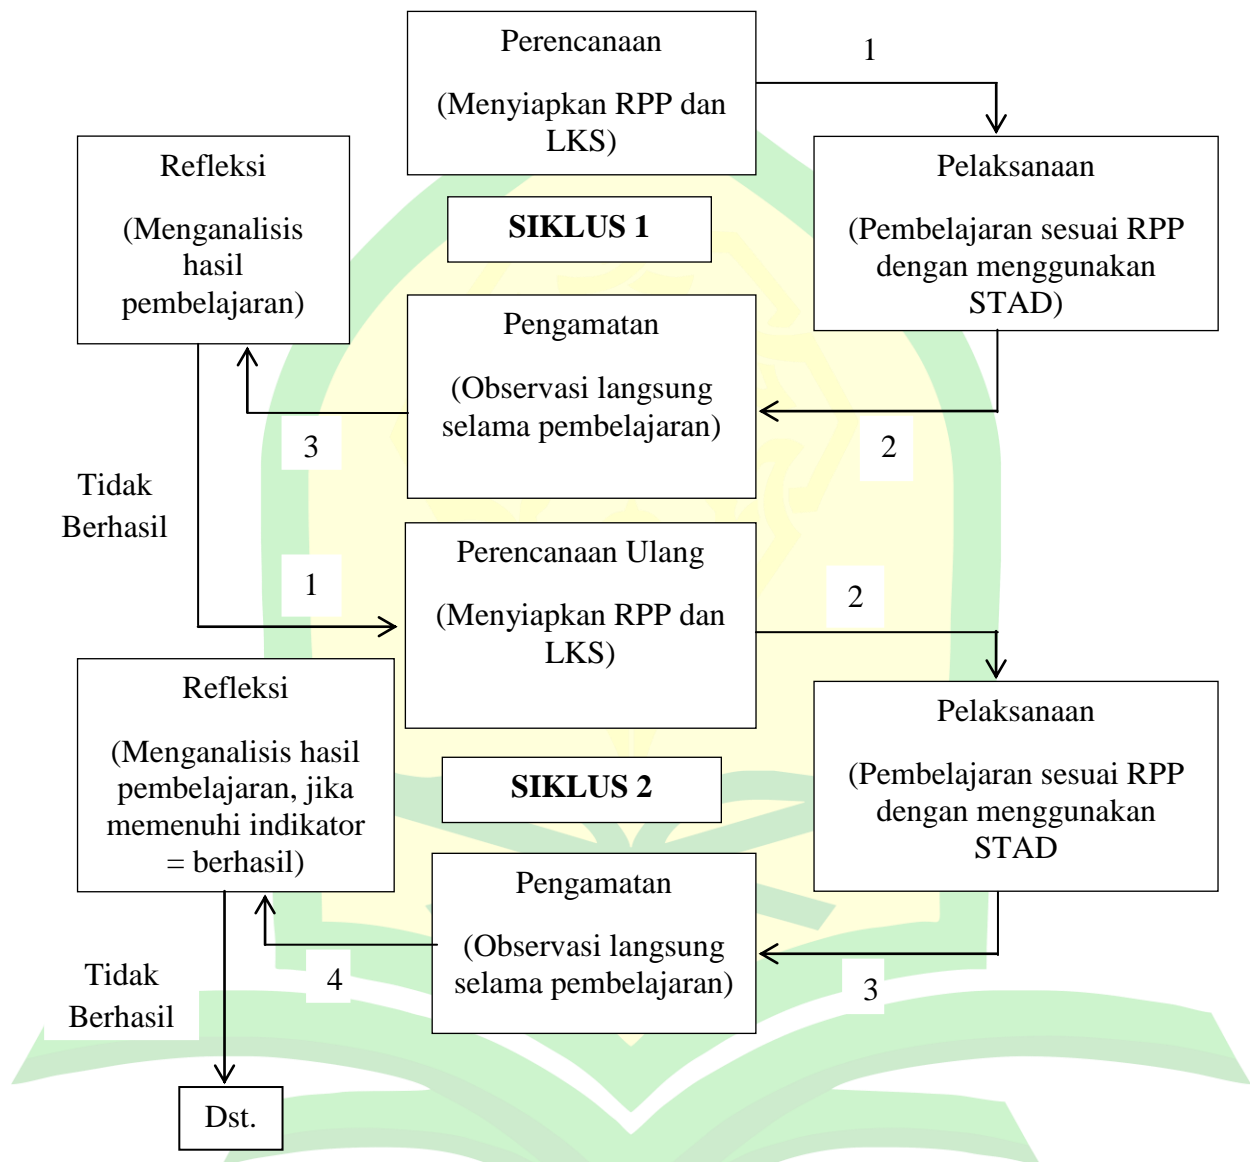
Perencanaan

(Menyiapkan RPP dan LKS)

1

Refleksi

(Menganalisis hasil pembelajaran)

SIKLUS 1

Pelaksanaan

(Pembelajaran sesuai RPP dengan menggunakan STAD)

Pengamatan

(Observasi langsung selama pembelajaran)

3

2

Tidak Berhasil

1

Perencanaan Ulang

(Menyiapkan RPP dan LKS)

2

Refleksi

(Menganalisis hasil pembelajaran, jika memenuhi indikator = berhasil)

SIKLUS 2

Pelaksanaan

(Pembelajaran sesuai RPP dengan menggunakan STAD

Pengamatan

(Observasi langsung selama pembelajaran)

Tidak Berhasil

4

3

Dst.